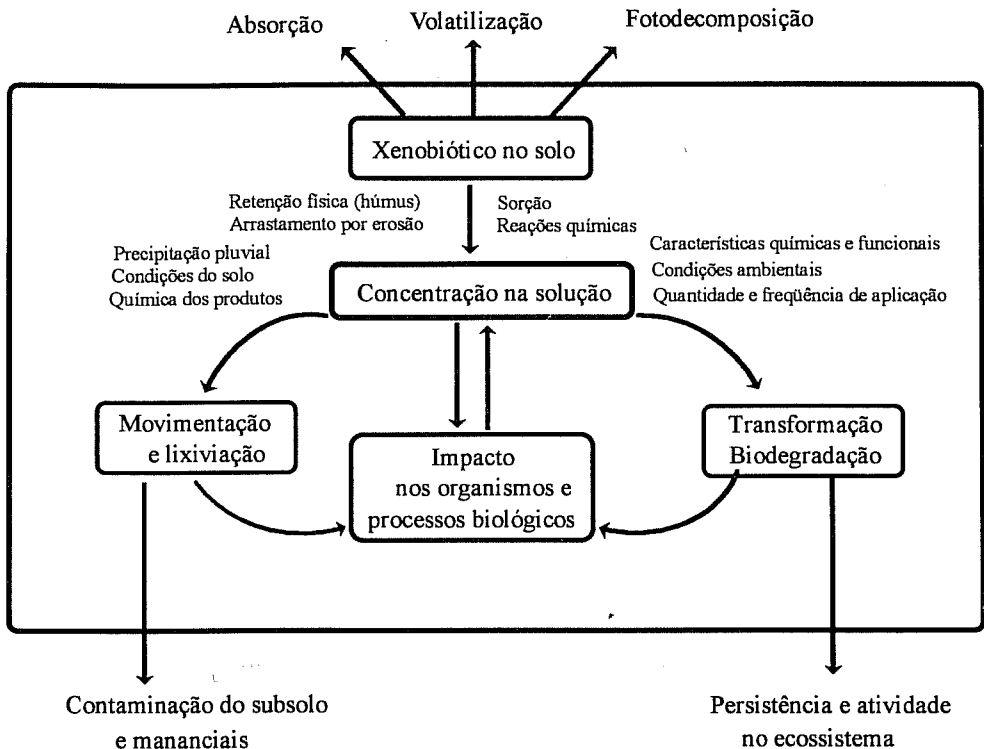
Absorção

Volatilização

Fotodecomposição

Xenobiótico no solo

Retenção física (húmus)
Arrastamento por erosão

Sorção
Reações químicas

Precipitação pluvial
Condições do solo
Química dos produtos

Características químicas e funcionais
Condições ambientais
Quantidade e freqüência de aplicação

Concentração na solução

Movimentação e lixiviação

Impacto nos organismos e processos biológicos

Transformação Biodegradação

Contaminação do subsolo e mananciais

Persistência e atividade no ecossistema